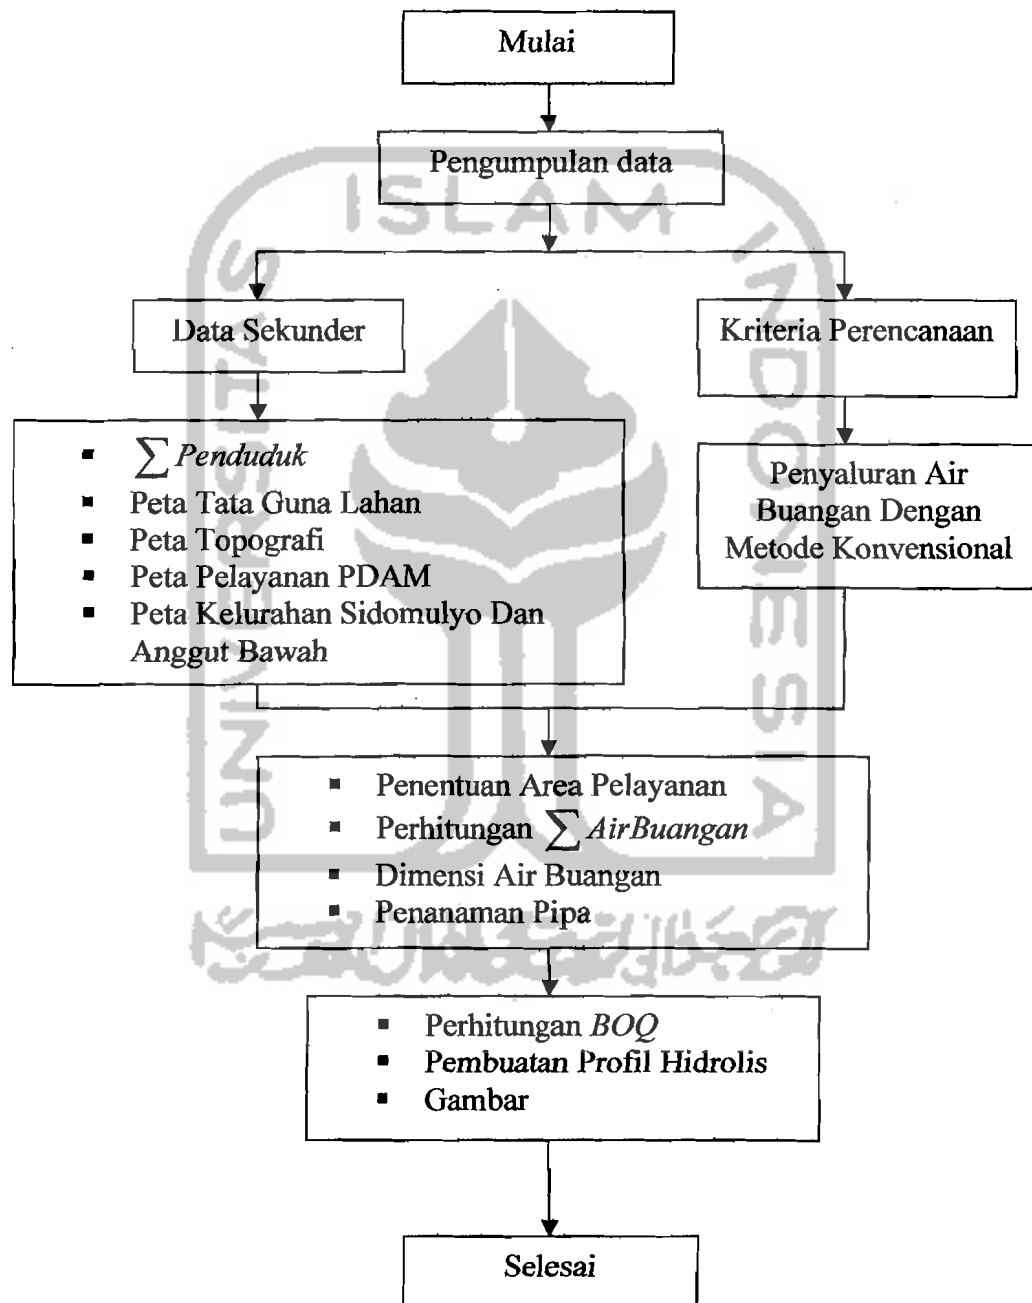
Mulai

Pengumpulan data

Data Sekunder

Kriteria Perencanaan

- $\sum Penduduk$
- Peta Tata Guna Lahan
- Peta Topografi
- Peta Pelayanan PDAM
- Peta Kelurahan Sidomulyo Dan Anggut Bawah

Penyaluran Air Buangan Dengan Metode Konvensional

- Penentuan Area Pelayanan
- Perhitungan $\sum AirBuangan$
- Dimensi Air Buangan
- Penanaman Pipa

- Perhitungan *BOQ*
- Pembuatan Profil Hidrolis
- Gambar

Selesai